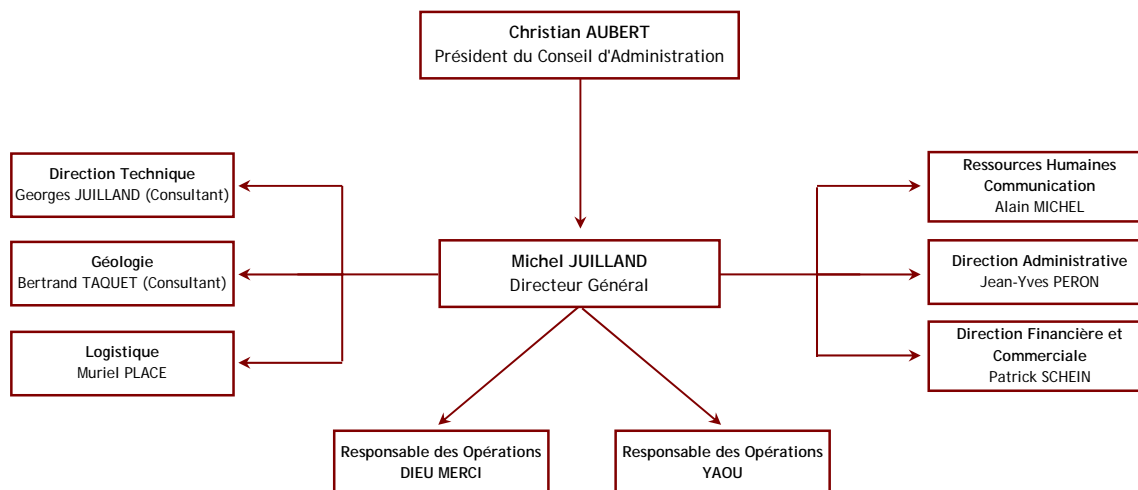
Christian AUBERT
Président du Conseil d'Administration

Direction Technique
Georges JUILLAND (Consultant)

Géologie
Bertrand TAQUET (Consultant)

Logistique
Muriel PLACE

Michel JUILLAND
Directeur Général

Ressources Humaines
Communication
Alain MICHEL

Direction Administrative
Jean-Yves PERON

Direction Financière et Commerciale
Patrick SCHEIN

Responsable des Opérations
DIEU MERCI

Responsable des Opérations
YAOU